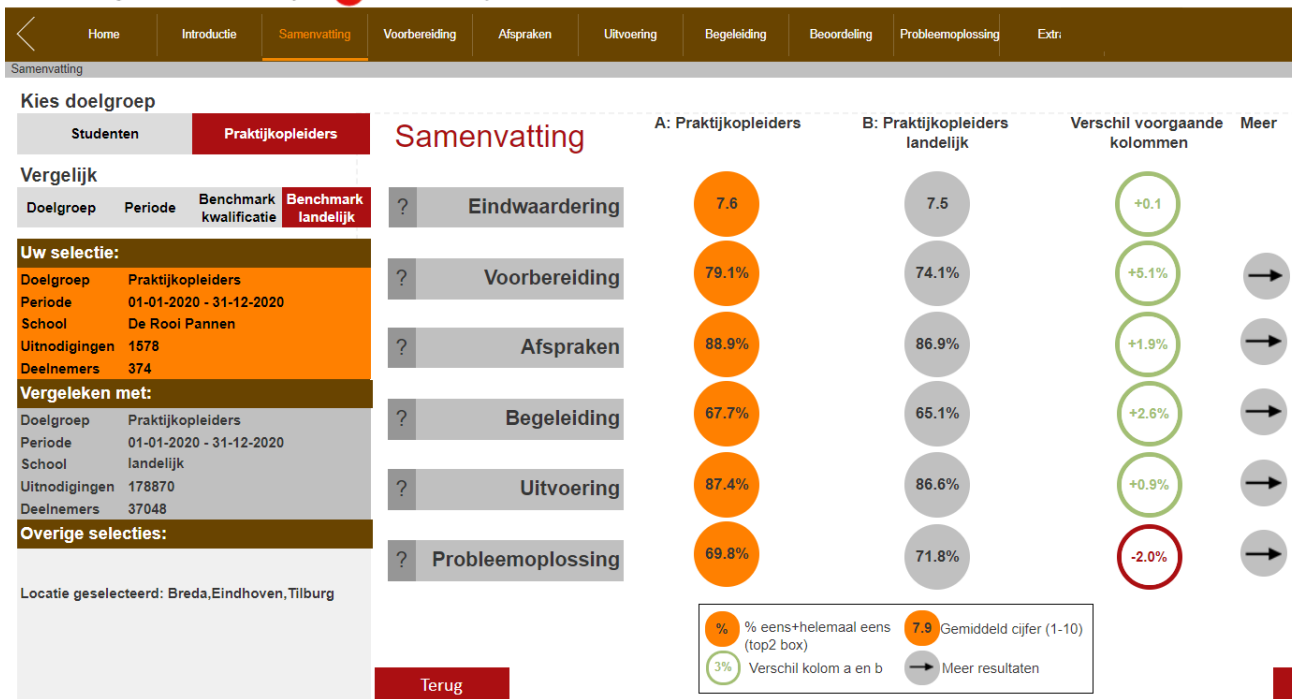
Home | Introductie | Samenvatting | Voorbereiding | Afspraken | Uitvoering | Begeleiding | Beoordeling | Probleemoplossing | Extra

Samenvatting

Kies doelgroep

Studenten | Praktijkopleiders

Vergelijk

Doelgroep | Periode | Benchmark kwalificatie | Benchmark landelijk

Uw selectie:

Doelgroep Praktijkopleiders
Periode 01-01-2020 - 31-12-2020
School De Rooi Pannen
Uitnodigingen 1578
Deelnemers 374

Vergeleken met:

Doelgroep Praktijkopleiders
Periode 01-01-2020 - 31-12-2020
School landelijk
Uitnodigingen 178870
Deelnemers 37048

Overige selecties:

Locatie geselecteerd: Breda,Eindhoven,Tilburg

Samenvatting

| | A: Praktijkopleiders | B: Praktijkopleiders landelijk | Verschil voorgaande kolommen | Meer |
|---|---|---|---|---|
| ? Eindwaardering | 7.6 | 7.5 | +0.1 | |
| ? Voorbereiding | 79.1% | 74.1% | +5.1% | → |
| ? Afspraken | 88.9% | 86.9% | +1.9% | → |
| ? Begeleiding | 67.7% | 65.1% | +2.6% | → |
| ? Uitvoering | 87.4% | 86.6% | +0.9% | → |
| ? Probleemoplossing | 69.8% | 71.8% | -2.0% | → |

% % eens+helemaal eens (top2 box)
7.9 Gemiddeld cijfer (1-10)
3% Verschil kolom a en b
→ Meer resultaten

Terug